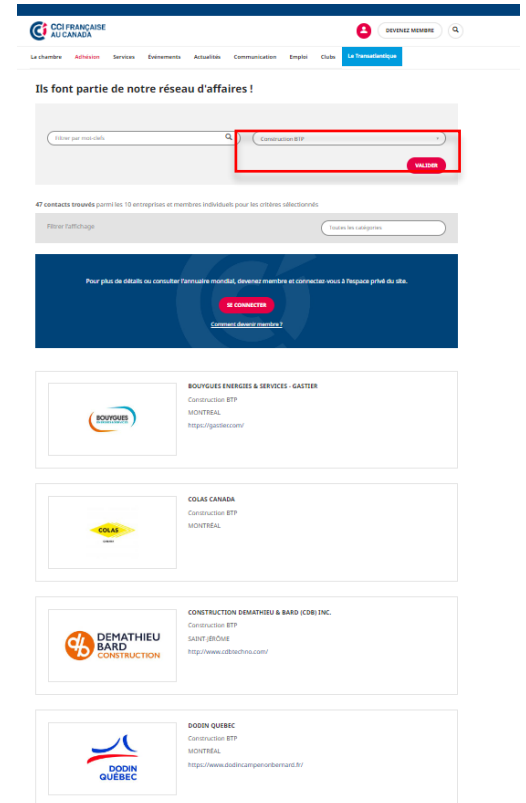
CCI FRANÇAISE AU CANADA

DEVENEZ MEMBRE

La chambre Adhésion Services Événements Actualités Communication Emploi Clubs Le Transatlantique

Ils font partie de notre réseau d'affaires !

Filtrer par mot-clefs

Construction BTP ×

VALIDER

47 contacts trouvés parmi les 10 entreprises et membres individuels pour les critères sélectionnés

Filtrer l'affichage

Toutes les catégories

Pour plus de détails ou consulter l'annuaire mondial, devenez membre et connectez-vous à l'espace privé du site.

SE CONNECTER

Comment devenir membre ?

BOUYGUES

BOUYGUES ENERGIES & SERVICES - GASTIER
Construction BTP
MONTREAL
https://gastier.com/

COLAS

COLAS CANADA
Construction BTP
MONTRÉAL

DEMATHIEU BARD CONSTRUCTION

CONSTRUCTION DEMATHIEU & BARD (CDB) INC.
Construction BTP
SAINT-JÉRÔME
http://www.cdbtechno.com/

DODIN QUÉBEC

DODIN QUEBEC
Construction BTP
MONTRÉAL
https://www.dodincampenonbernard.fr/